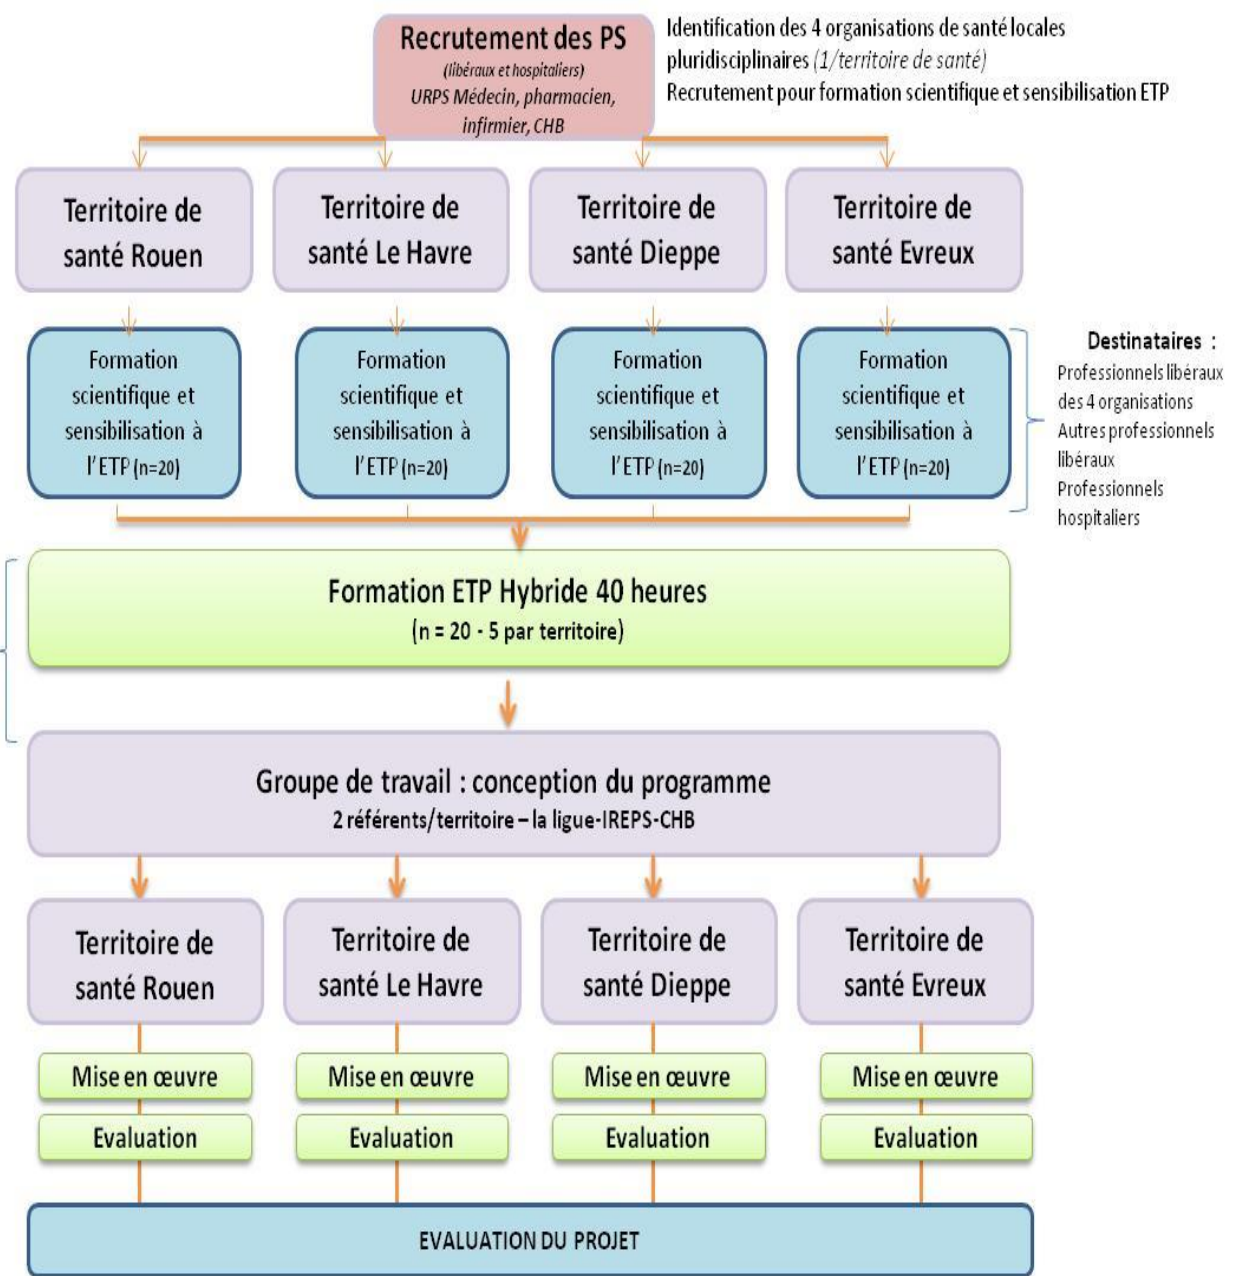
Recrutement des PS
(libéraux et hospitaliers)
URPS Médecin, pharmacien, infirmier, CHB

Identification des 4 organisations de santé locales pluridisciplinaires (1/territoire de santé)
Recrutement pour formation scientifique et sensibilisation ETP

Territoire de santé Rouen

Territoire de santé Le Havre

Territoire de santé Dieppe

Territoire de santé Evreux

Formation scientifique et sensibilisation à l'ETP (n=20)

Formation scientifique et sensibilisation à l'ETP (n=20)

Formation scientifique et sensibilisation à l'ETP (n=20)

Formation scientifique et sensibilisation à l'ETP (n=20)

Destinataires :
Professionnels libéraux des 4 organisations
Autres professionnels libéraux
Professionnels hospitaliers

Formation ETP Hybride 40 heures
(n = 20 - 5 par territoire)

Groupe de travail : conception du programme
2 référents/territoire – la ligue-IREPS-CHB

Territoire de santé Rouen

Territoire de santé Le Havre

Territoire de santé Dieppe

Territoire de santé Evreux

Mise en œuvre

Evaluation

Mise en œuvre

Evaluation

Mise en œuvre

Evaluation

Mise en œuvre

Evaluation

EVALUATION DU PROJET